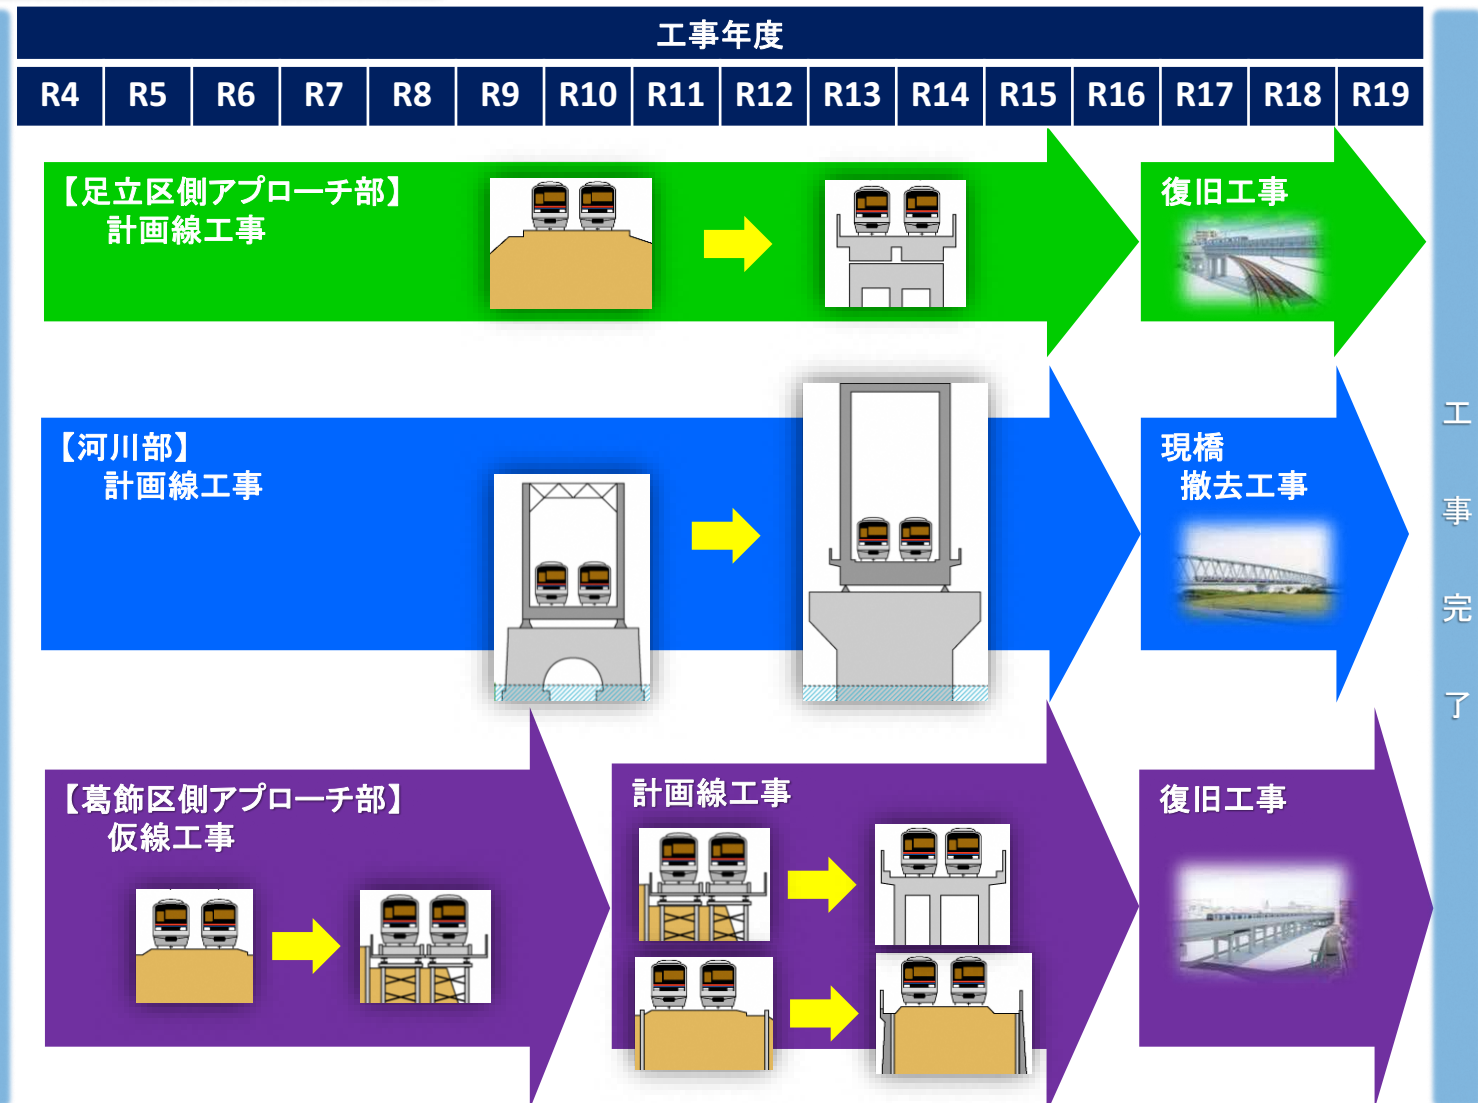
工事年度

| R4 | R5 | R6 | R7 | R8 | R9 | R10 | R11 | R12 | R13 | R14 | R15 | R16 | R17 | R18 | R19 |
|---|---|---|---|---|---|---|---|---|---|---|---|---|---|---|---|

【足立区側アプローチ部】
計画線工事

復旧工事

【河川部】
計画線工事

現橋
撤去工事

【葛飾区側アプローチ部】
仮線工事

計画線工事

復旧工事

工事完了